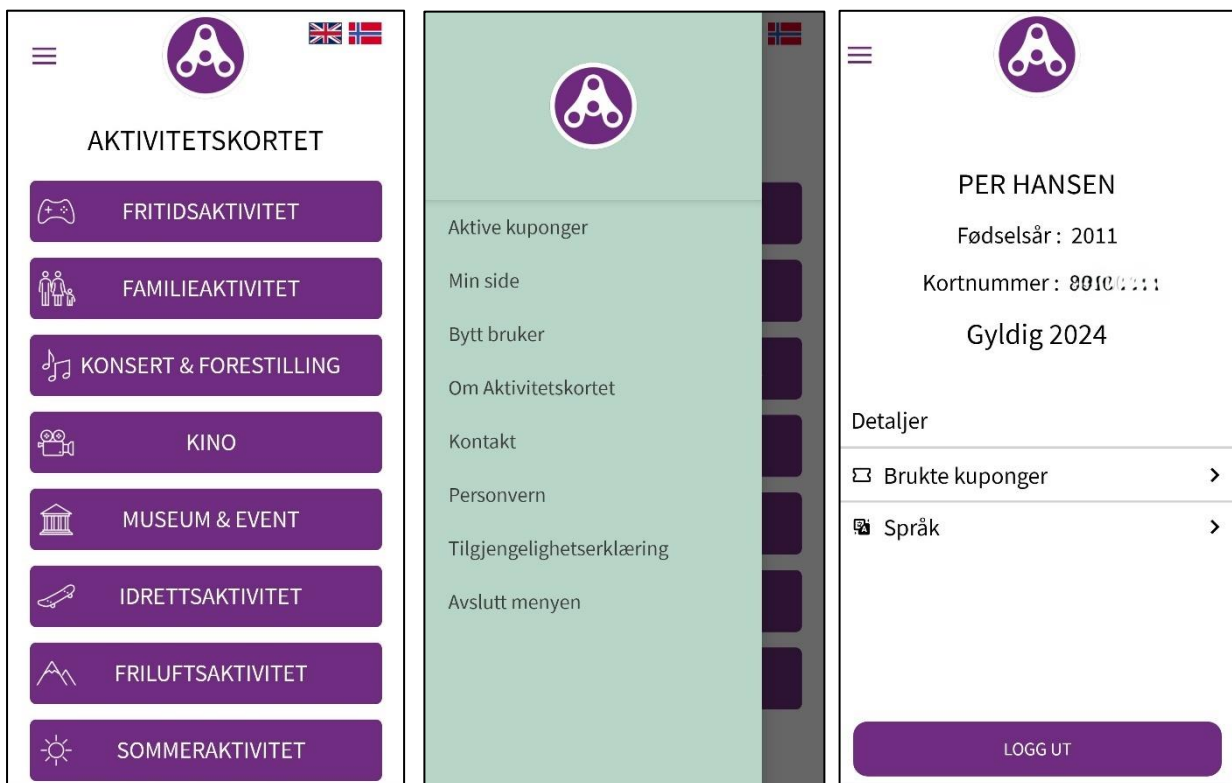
AKTIVITETSKORTET

FRITIDSAKTIVITET

FAMILIEAKTIVITET

KONSERT & FORESTILLING

KINO

MUSEUM & EVENT

IDRETTSAKTIVITET

FRILUFTSAKTIVITET

SOMMERAKTIVITET

Aktive kuponger

Min side

Bytt bruker

Om Aktivitetskortet

Kontakt

Personvern

Tilgjengelighetserklæring

Avslutt menyen

PER HANSEN

Fødselsår : 2011

Kortnummer : 8010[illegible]

Gyldig 2024

Detaljer

Brukte kuponger

Språk

LOGG UT